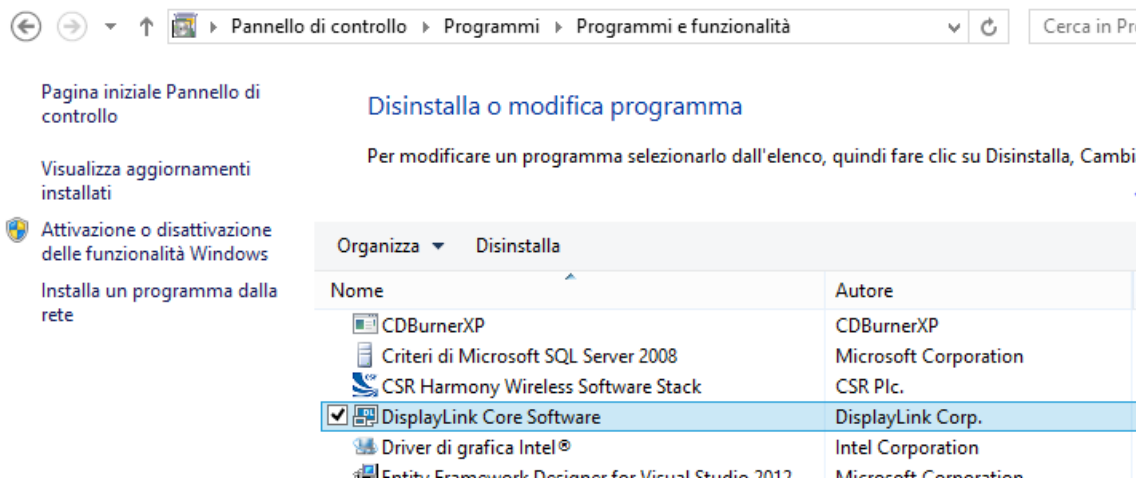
Pannello di controllo ▸ Programmi ▸ Programmi e funzionalità

Cerca in Pr

Pagina iniziale Pannello di controllo

Visualizza aggiornamenti installati

Attivazione o disattivazione delle funzionalità Windows

Installa un programma dalla rete

Disinstalla o modifica programma

Per modificare un programma selezionarlo dall'elenco, quindi fare clic su Disinstalla, Cambi

Organizza ▾ Disinstalla

| Nome | Autore |
|---|---|
| CDBurnerXP | CDBurnerXP |
| Criteri di Microsoft SQL Server 2008 | Microsoft Corporation |
| CSR Harmony Wireless Software Stack | CSR Plc. |
| DisplayLink Core Software | DisplayLink Corp. |
| Driver di grafica Intel® | Intel Corporation |
| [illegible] | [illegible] |